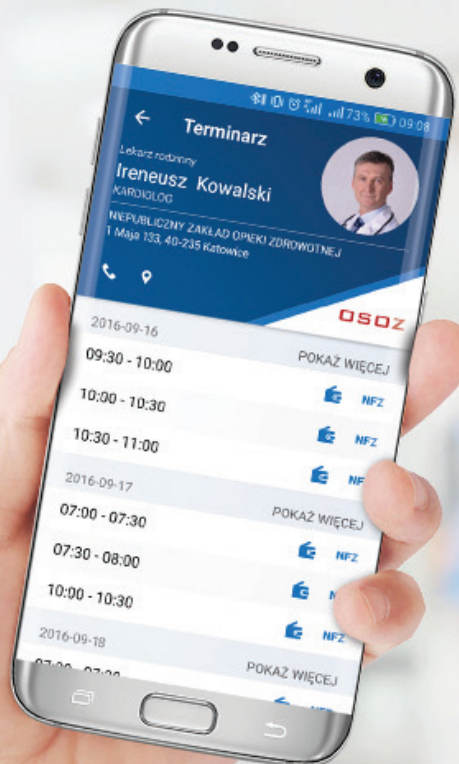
73% 09:08

Terminarz

Lekarz rodzinny
Ireneusz Kowalski
KARDIOLOG

NIEPUBLICZNY ZAKŁAD OPIEKI ZDROWOTNEJ
1 Maja 133, 40-235 Katowice

OSOZ

2016-09-16
09:30 - 10:00 POKAŻ WIĘCEJ
10:00 - 10:30 NFZ
10:30 - 11:00 NFZ
NF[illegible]

2016-09-17
07:00 - 07:30 POKAŻ WIĘCEJ
07:30 - 08:00 NFZ
10:00 - 10:30 N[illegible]

2016-09-18
NFZ
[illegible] POKAŻ WIĘCEJ